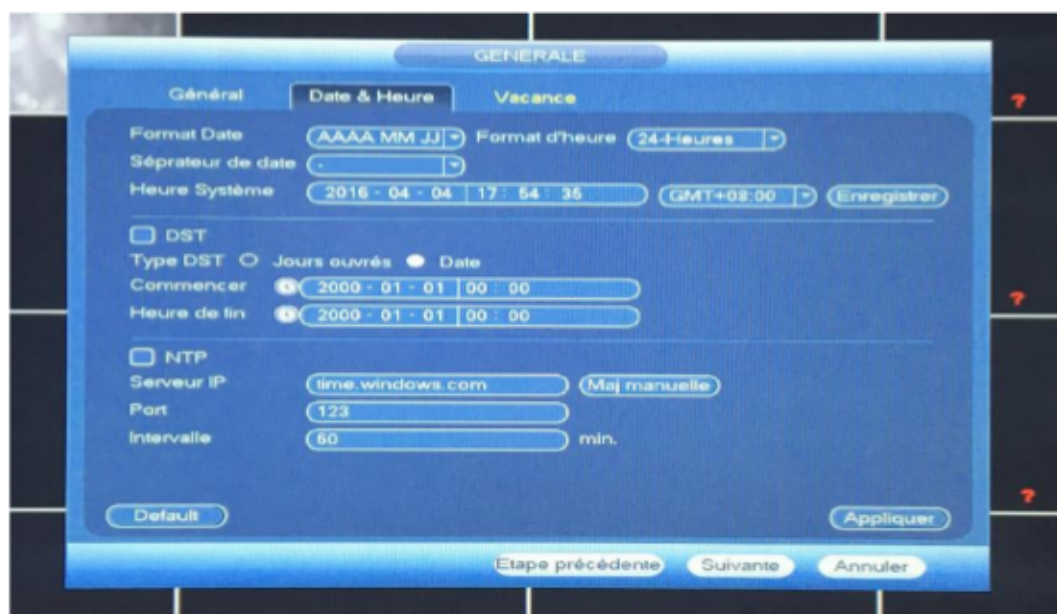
GENERALE

Général | Date & Heure | Vacance

Format Date AAAA MM JJ Format d'heure 24-Heures
Séprateur de date -
Heure Système 2016 - 04 - 04 17 : 54 : 35 GMT+08:00 Enregistrer

DST
Type DST Jours ouvrés Date
Commencer 2000 - 01 - 01 00 : 00
Heure de fin 2000 - 01 - 01 00 : 00

NTP
Serveur IP time.windows.com Maj manuelle
Port 123
Intervalle 60 min.

Default Appliquer

Etape précédente Suivante Annuler

?
?
?